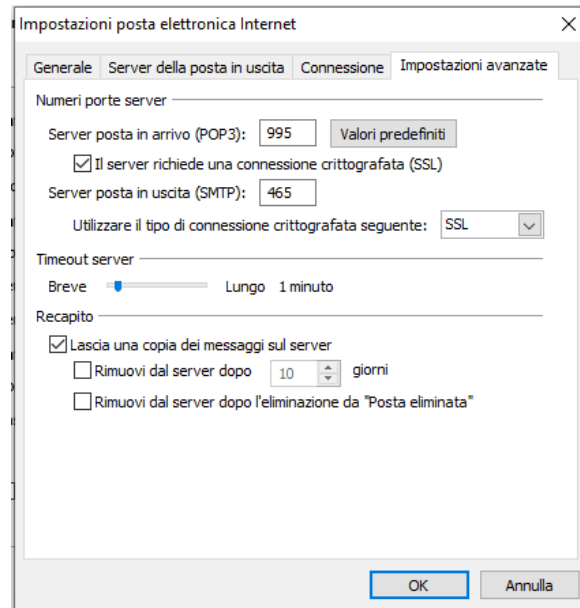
Impostazioni posta elettronica Internet

Generale | Server della posta in uscita | Connessione | Impostazioni avanzate

Numeri porte server

Server posta in arrivo (POP3): 995 Valori predefiniti

Il server richiede una connessione crittografata (SSL)

Server posta in uscita (SMTP): 465

Utilizzare il tipo di connessione crittografata seguente: SSL

Timeout server

Breve Lungo 1 minuto

Recapito

Lascia una copia dei messaggi sul server

Rimuovi dal server dopo 10 giorni

Rimuovi dal server dopo l'eliminazione da "Posta eliminata"

OK Annulla